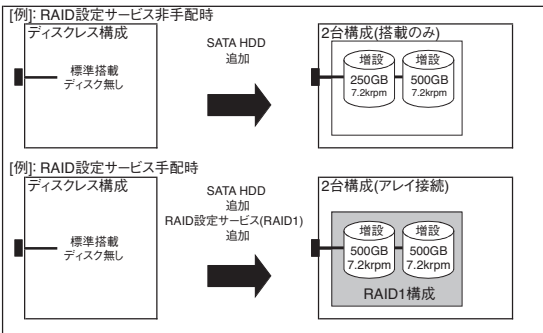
[例]: RAID設定サービス非手配時

ディスクレス構成

標準搭載
ディスク無し

SATA HDD
追加

2台構成(搭載のみ)

増設
250GB
7.2krpm

増設
500GB
7.2krpm

[例]: RAID設定サービス手配時

ディスクレス構成

標準搭載
ディスク無し

SATA HDD
追加
RAID設定サービス(RAID1)
追加

2台構成(アレイ接続)

増設
500GB
7.2krpm

増設
500GB
7.2krpm

RAID1構成